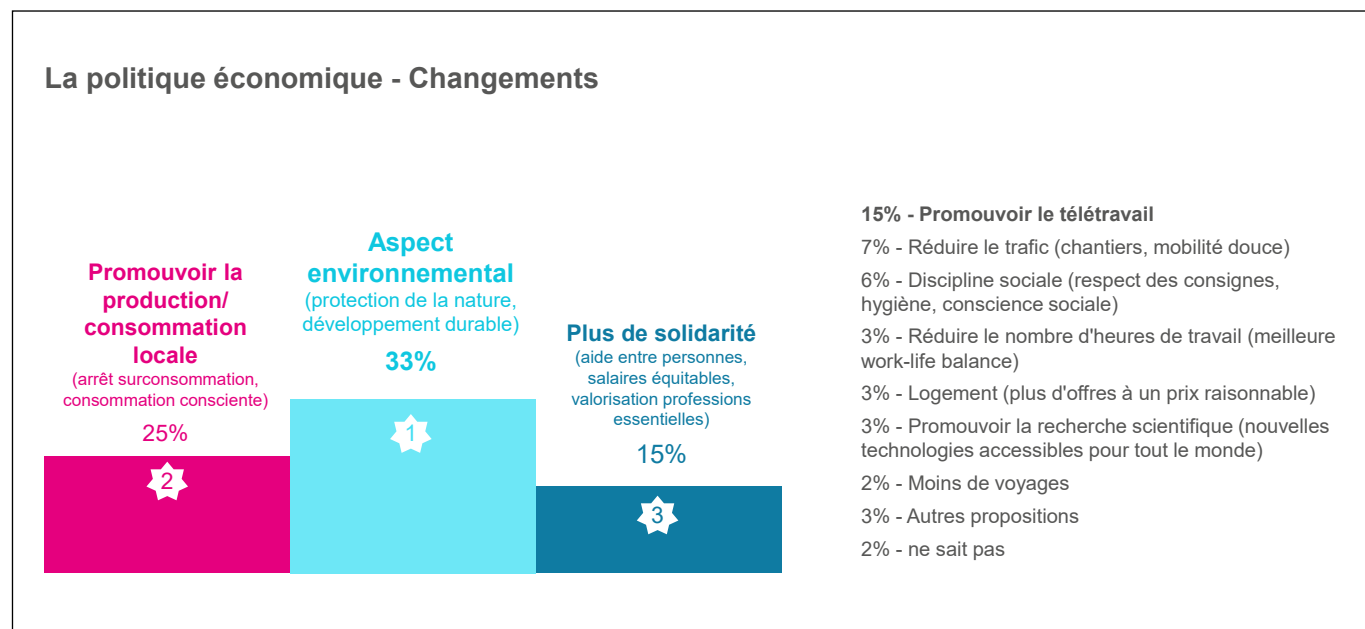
La politique économique - Changements

Promouvoir la production/ consommation locale
(arrêt surconsommation, consommation consciente)
25%

2

Aspect environnemental
(protection de la nature, développement durable)
33%

1

Plus de solidarité
(aide entre personnes, salaires équitables, valorisation professions essentielles)
15%

3

15% - Promouvoir le télétravail

7% - Réduire le trafic (chantiers, mobilité douce)

6% - Discipline sociale (respect des consignes, hygiène, conscience sociale)

3% - Réduire le nombre d'heures de travail (meilleure work-life balance)

3% - Logement (plus d'offres à un prix raisonnable)

3% - Promouvoir la recherche scientifique (nouvelles technologies accessibles pour tout le monde)

2% - Moins de voyages

3% - Autres propositions

2% - ne sait pas